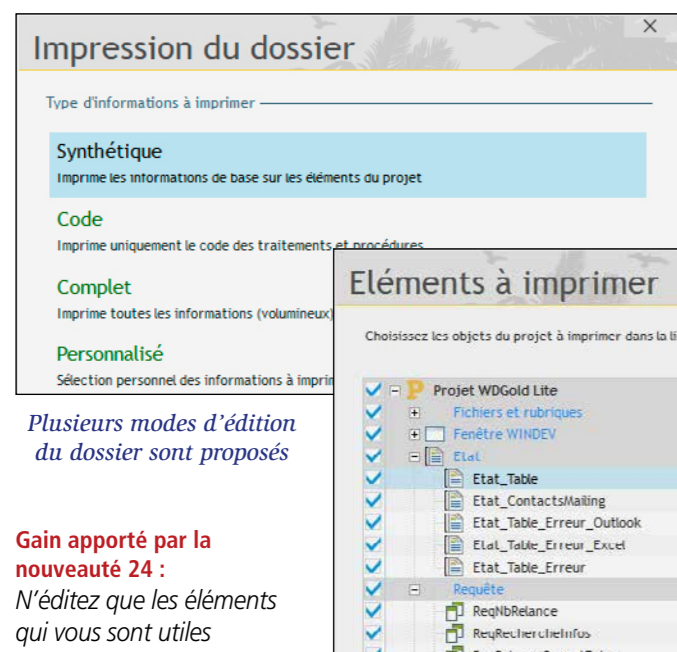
Impression du dossier

Type d'informations à imprimer

Synthétique
Imprime les informations de base sur les éléments du projet

Code
Imprime uniquement le code des traitements et procédures

Complet
Imprime toutes les informations (volumineux)

Personnalisé
Sélection personnel des informations à imprim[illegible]

Plusieurs modes d'édition du dossier sont proposés

Gain apporté par la nouveauté 24 :
N'éditez que les éléments qui vous sont utiles

Eléments à imprimer

Choisissez les objets du projet à imprimer dans la li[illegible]

Projet WDGold Lite
Fichiers et rubriques
Fenêtre WINDEV
Etat
Etat_Table
Etat_ContactsMailing
Etat_Table_Erreur_Outlook
Etat_Table_Erreur_Excel
Etat_Table_Erreur
Requête
ReqNbRelance
ReqRechercheInfos